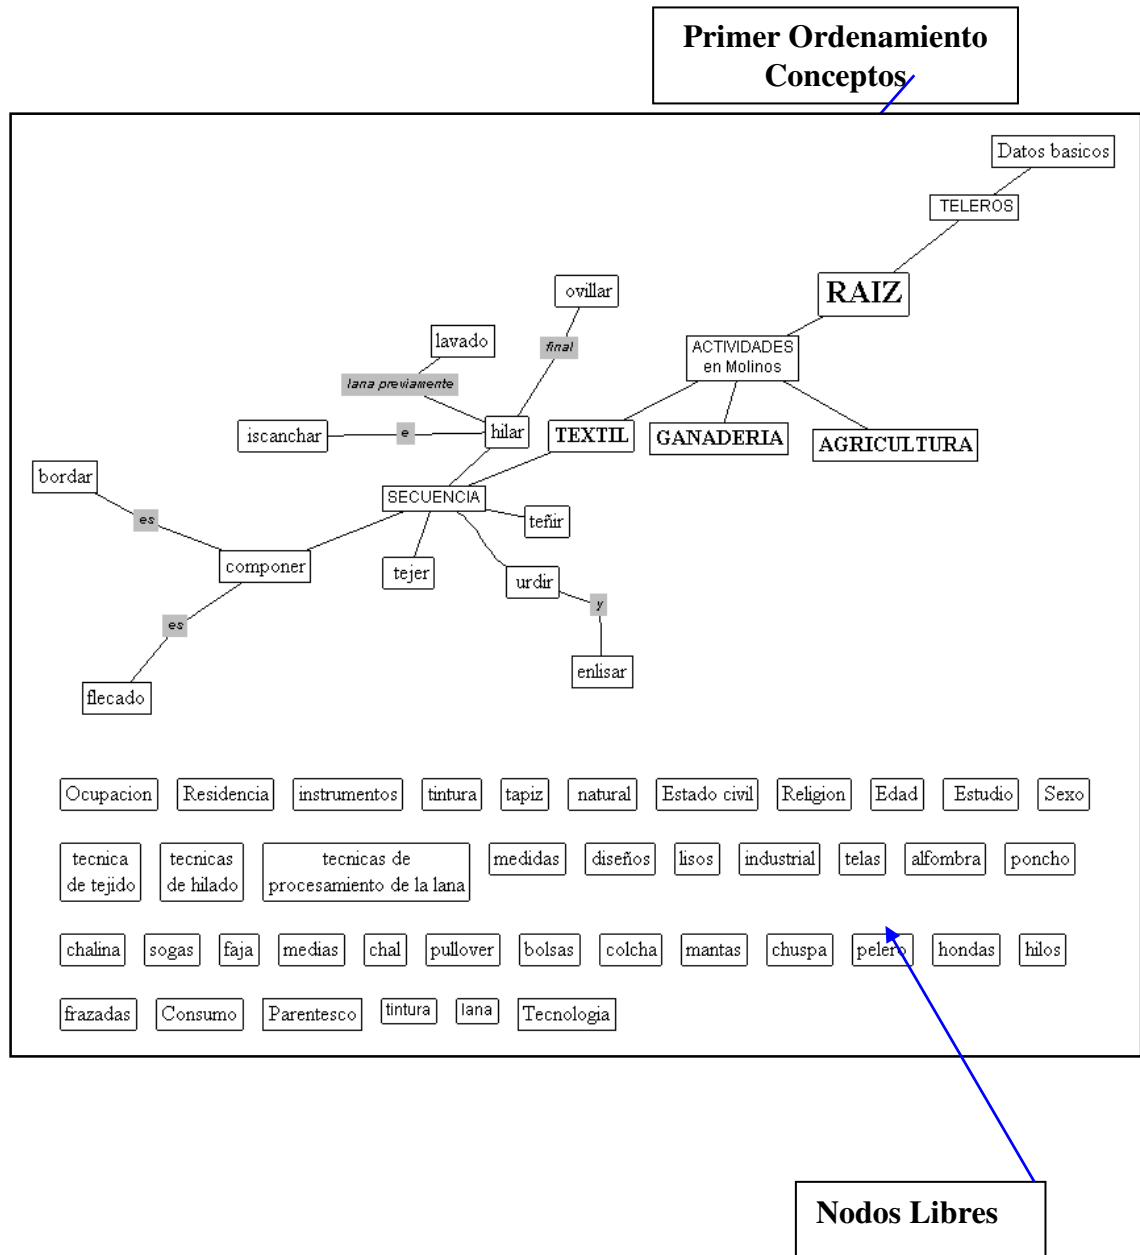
Primer Ordenamiento Conceptos

Datos basicos

TELEROS

RAIZ

ovillar

final

lavado

ACTIVIDADES en Molinos

lana previamente

iscanchar

e

hilar

TEXTIL

GANADERIA

AGRICULTURA

bordar

SECUENCIA

es

teñir

componer

tejer

urdir

y

es

enlisar

flecado

Ocupacion | Residencia | instrumentos | tintura | tapiz | natural | Estado civil | Religion | Edad | Estudio | Sexo

tecnica de tejido | tecnicas de hilado | tecnicas de procesamiento de la lana | medidas | diseños | lisos | industrial | telas | alfombra | poncho

chalina | sogas | faja | medias | chal | pullover | bolsas | colcha | mantas | chuspa | pelero | hondas | hilos

frazadas | Consumo | Parentesco | tintura | lana | Tecnologia

Nodos Libres